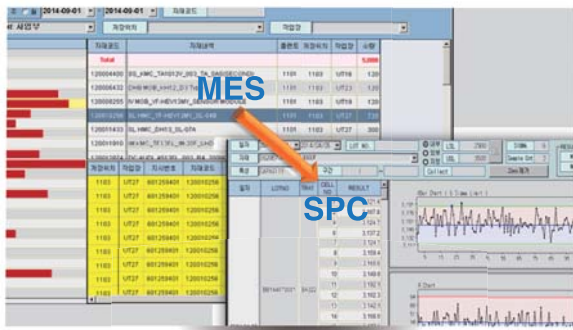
2014-09-01 ~ 2014-09-01
사업부
자재코드
Total
120004400
120006432
120008255
120013250
120013260
1200191910

MES

SPC

1103
1103
1103
1103
1103
1103
1103
1103
1103

UT27
UT27
UT27
UT27
UT27
UT27
UT27
UT27
UT27

601259401
601259401
601259401
601259401
601259401
601259401
601259401
601259401
601259401

120010256
120010256
120010256
120010256
120010256
120010256
120010256
120010256
120010256

LOTNO
CELL NO
RESULT
Collect
2
3
4
5
6
7
8
9
10
11
12
13
14
1.124
1.137
1.124
1.159
1.159
1.153
1.148
1.146
1.152
1.163
1.158
X Bar Chart
R Chart